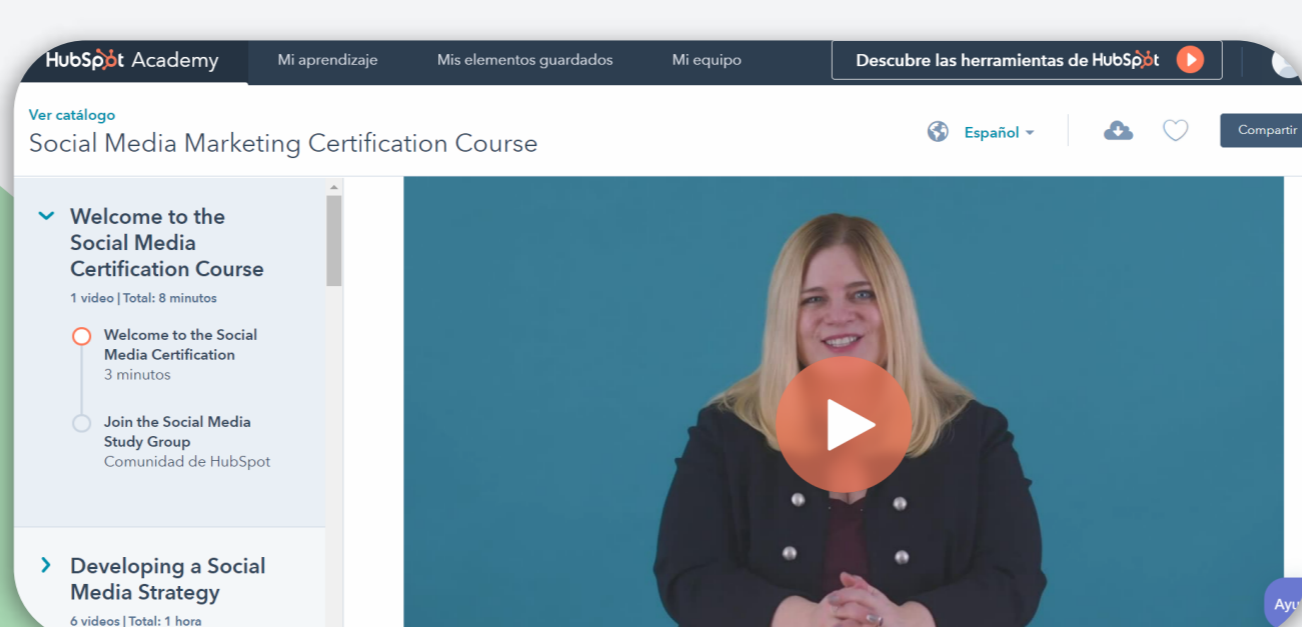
HubSpot Academy
Mi aprendizaje
Mis elementos guardados
Mi equipo
Descubre las herramientas de HubSpot

Ver catálogo
Social Media Marketing Certification Course
Español
Compartir

Welcome to the Social Media Certification Course
1 video | Total: 8 minutos

Welcome to the Social Media Certification
3 minutos

Join the Social Media Study Group
Comunidad de HubSpot

Developing a Social Media Strategy
6 videos | Total: 1 hora

Ayu